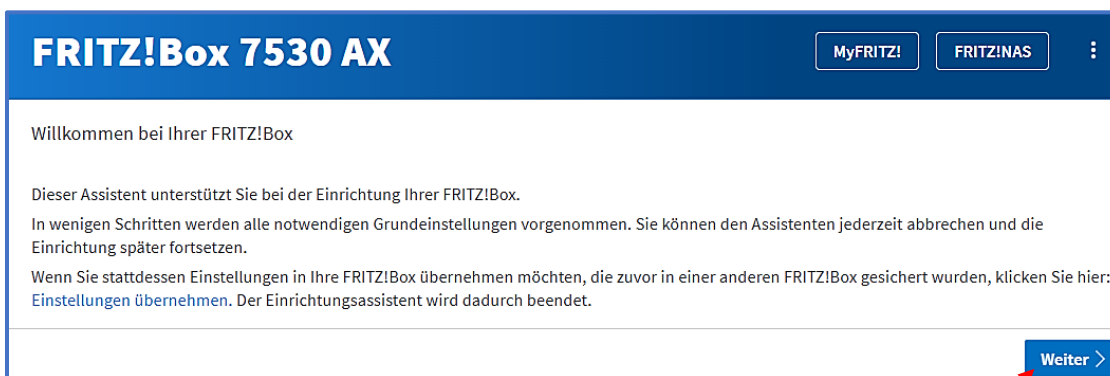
FRITZ!Box 7530 AX

MyFRITZ!

FRITZ!NAS

Willkommen bei Ihrer FRITZ!Box

Dieser Assistent unterstützt Sie bei der Einrichtung Ihrer FRITZ!Box.

In wenigen Schritten werden alle notwendigen Grundeinstellungen vorgenommen. Sie können den Assistenten jederzeit abbrechen und die Einrichtung später fortsetzen.

Wenn Sie stattdessen Einstellungen in Ihre FRITZ!Box übernehmen möchten, die zuvor in einer anderen FRITZ!Box gesichert wurden, klicken Sie hier: Einstellungen übernehmen. Der Einrichtungsassistent wird dadurch beendet.

Weiter